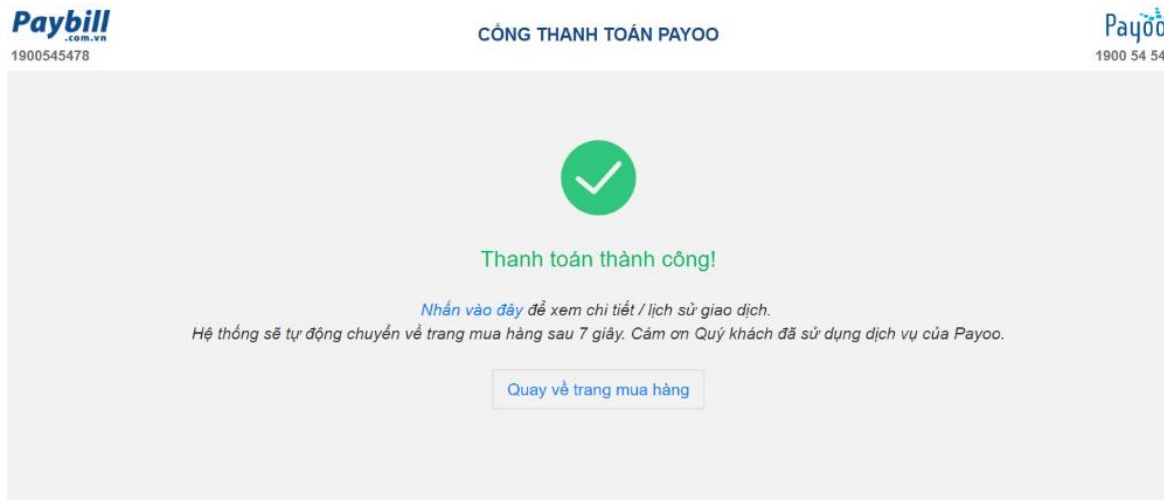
Paybill
.com.vn
1900545478

CỔNG THANH TOÁN PAYOO

Payoo
1900 54 54

Thanh toán thành công!

Nhấn vào đây để xem chi tiết / lịch sử giao dịch.
Hệ thống sẽ tự động chuyển về trang mua hàng sau 7 giây. Cám ơn Quý khách đã sử dụng dịch vụ của Payoo.

Quay về trang mua hàng